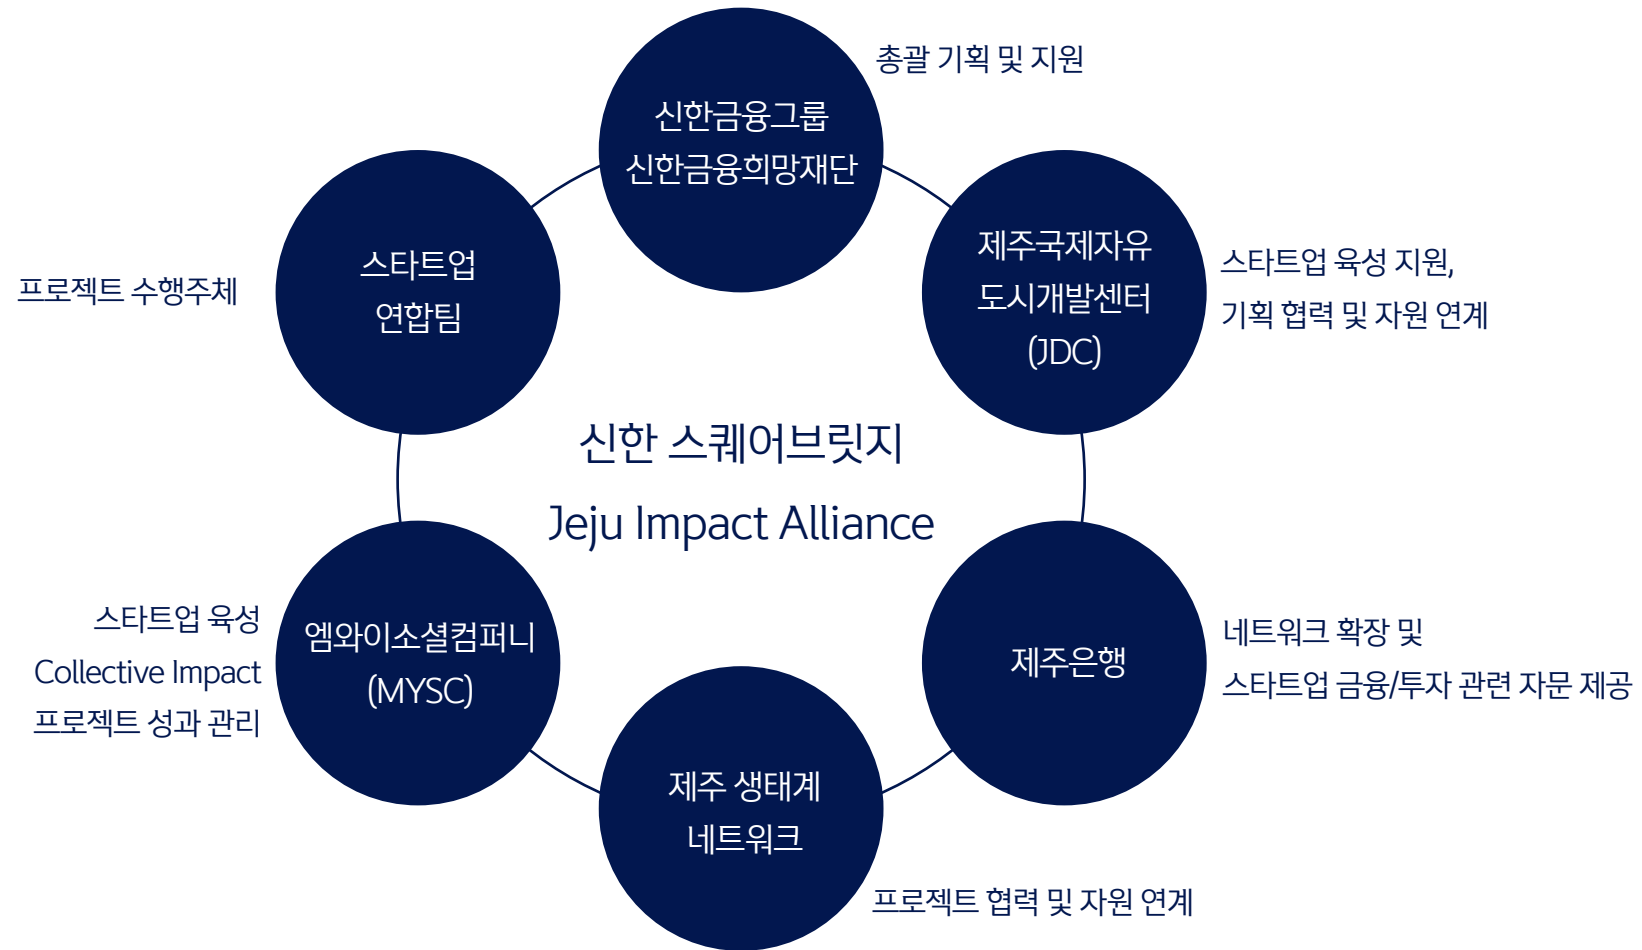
총괄 기획 및 지원

신한금융그룹
신한금융희망재단

제주국제자유
도시개발센터
(JDC)

스타트업 육성 지원,
기획 협력 및 자원 연계

프로젝트 수행주체

스타트업
연합팀

신한 스퀘어브릿지
Jeju Impact Alliance

스타트업 육성
Collective Impact
프로젝트 성과 관리

엠와이소셜컴퍼니
(MYSC)

제주은행

네트워크 확장 및
스타트업 금융/투자 관련 자문 제공

제주 생태계
네트워크

프로젝트 협력 및 자원 연계